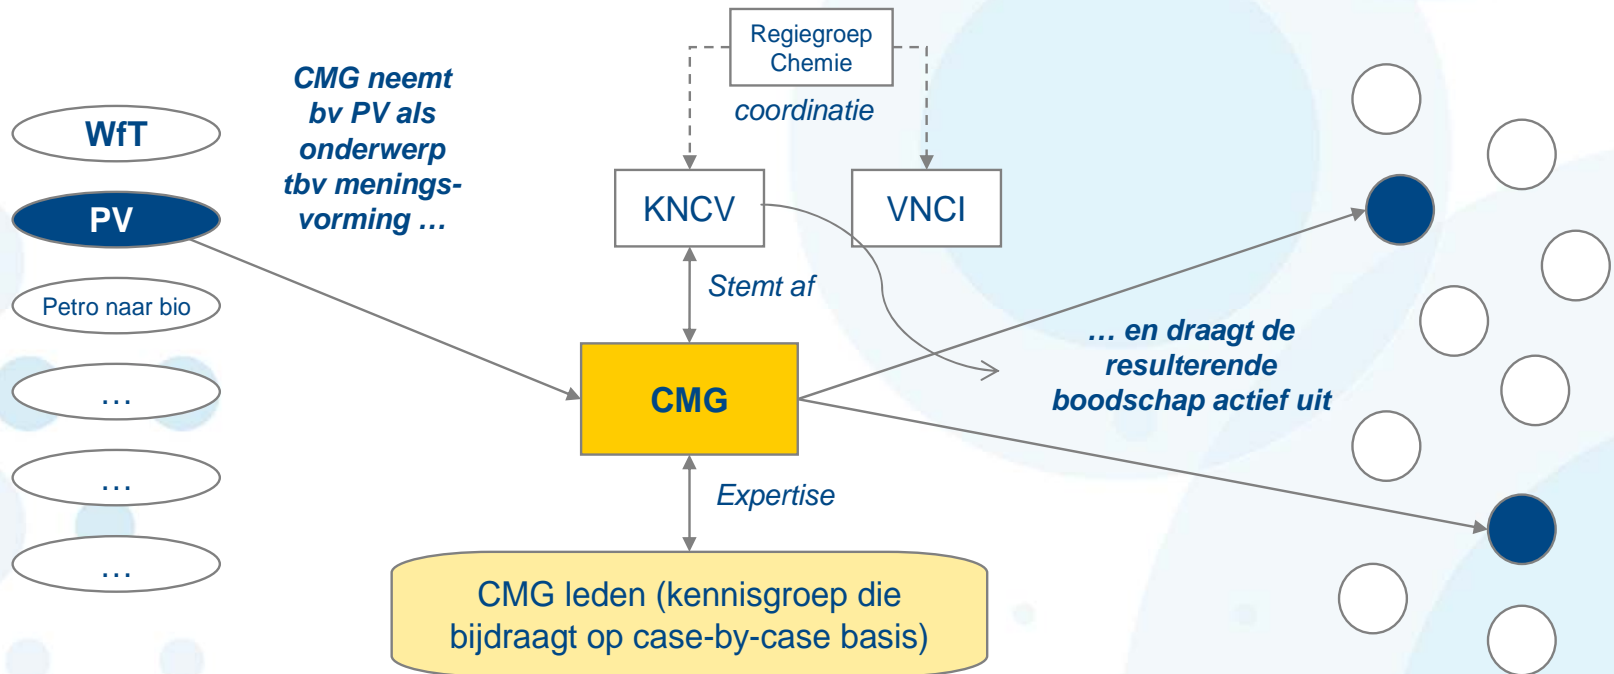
Regiegroep Chemie

coordinatie

WfT

PV

Petro naar bio

…

…

…

CMG neemt bv PV als onderwerp tbv meningsvorming …

KNCV

VNCI

Stemt af

CMG

… en draagt de resulterende boodschap actief uit

Expertise

CMG leden (kennisgroep die bijdraagt op case-by-case basis)